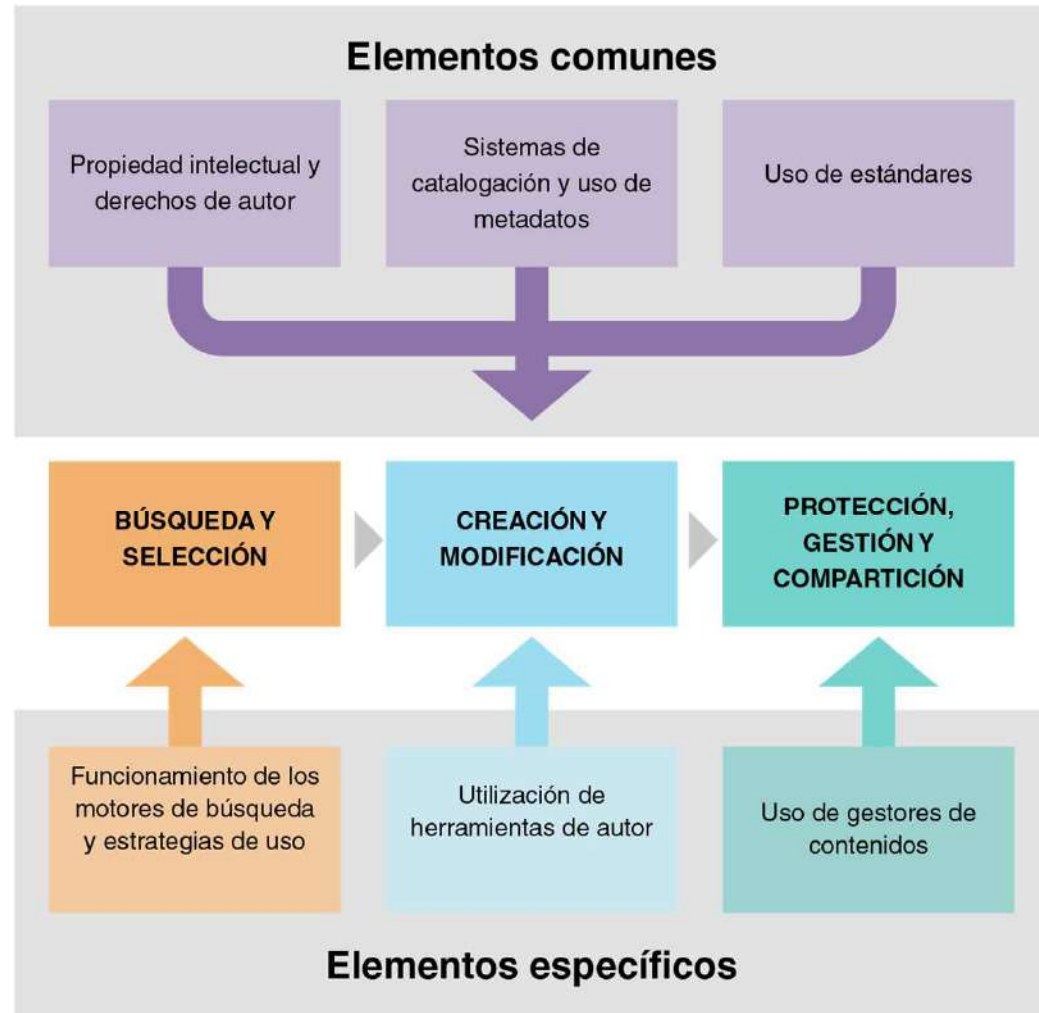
Elementos comunes

Propiedad intelectual y derechos de autor

Sistemas de catalogación y uso de metadatos

Uso de estándares

BÚSQUEDA Y SELECCIÓN

CREACIÓN Y MODIFICACIÓN

PROTECCIÓN, GESTIÓN Y COMPARTICIÓN

Funcionamiento de los motores de búsqueda y estrategias de uso

Utilización de herramientas de autor

Uso de gestores de contenidos

Elementos específicos